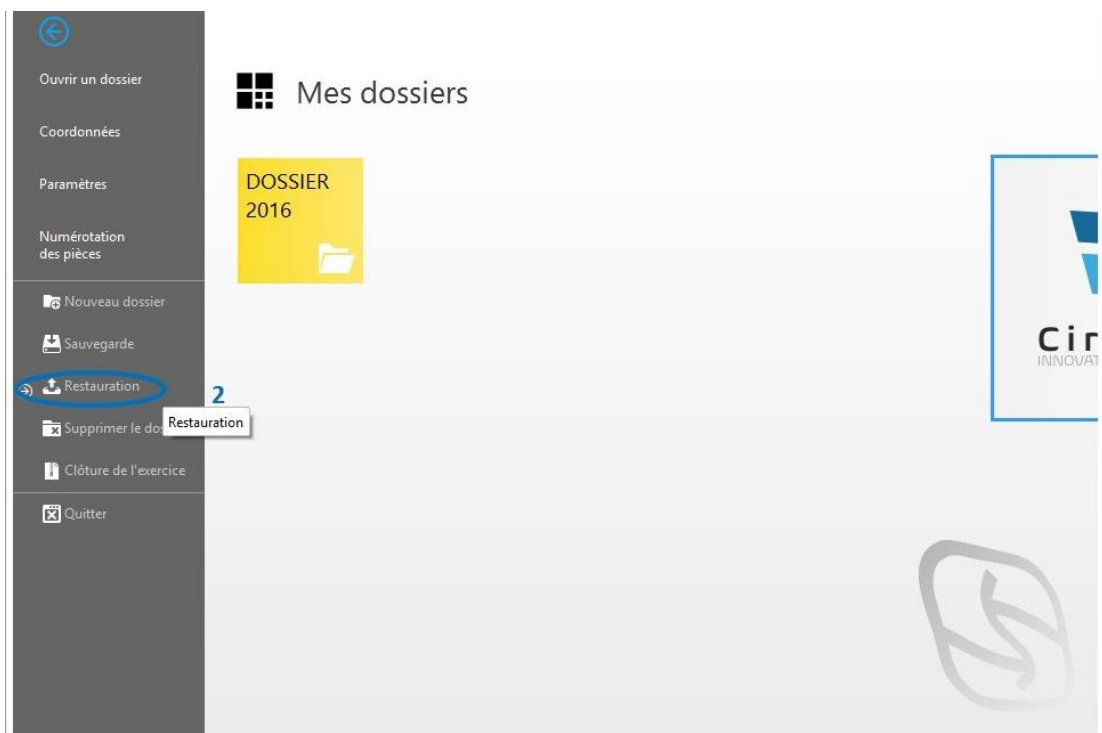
Ouvrir un dossier

Coordonnées

Paramètres

Numérotation des pièces

Nouveau dossier

Sauvegarde

Restauration

2

Supprimer le dos

Restauration

Clôture de l'exercice

Quitter

Mes dossiers

DOSSIER 2016

Cir

INNOVAT